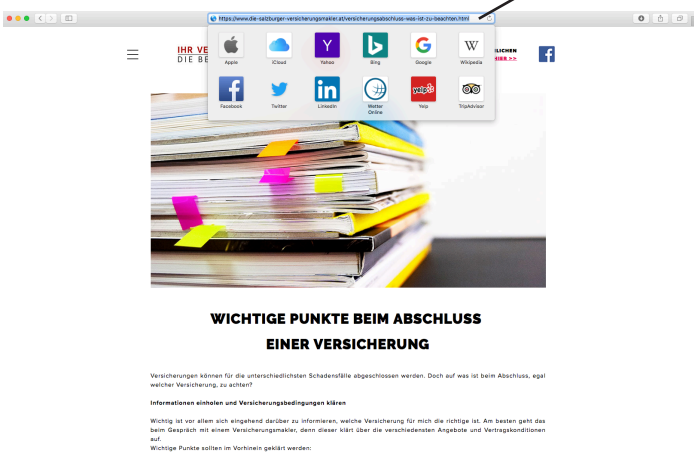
https://www.die-salzburger-versicherungsmakler.at/versicherungsabschluss-was-ist-zu-beachten.html

Apple iCloud Yahoo Bing Google Wikipedia
Facebook Twitter LinkedIn Wetter Online Yelp TripAdvisor

IHR VE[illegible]
DIE BE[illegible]

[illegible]LICHEN
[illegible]HIER >>

WICHTIGE PUNKTE BEIM ABSCHLUSS EINER VERSICHERUNG

Versicherungen können für die unterschiedlichsten Schadensfälle abgeschlossen werden. Doch auf was ist beim Abschluss, egal welcher Versicherung, zu achten?

Informationen einholen und Versicherungsbedingungen klären

Wichtig ist vor allem sich eingehend darüber zu informieren, welche Versicherung für mich die richtige ist. Am besten geht das beim Gespräch mit einem Versicherungsmakler, denn dieser klärt über die verschiedensten Angebote und Vertragskonditionen auf.
Wichtige Punkte sollten im Vorhinein geklärt werden: